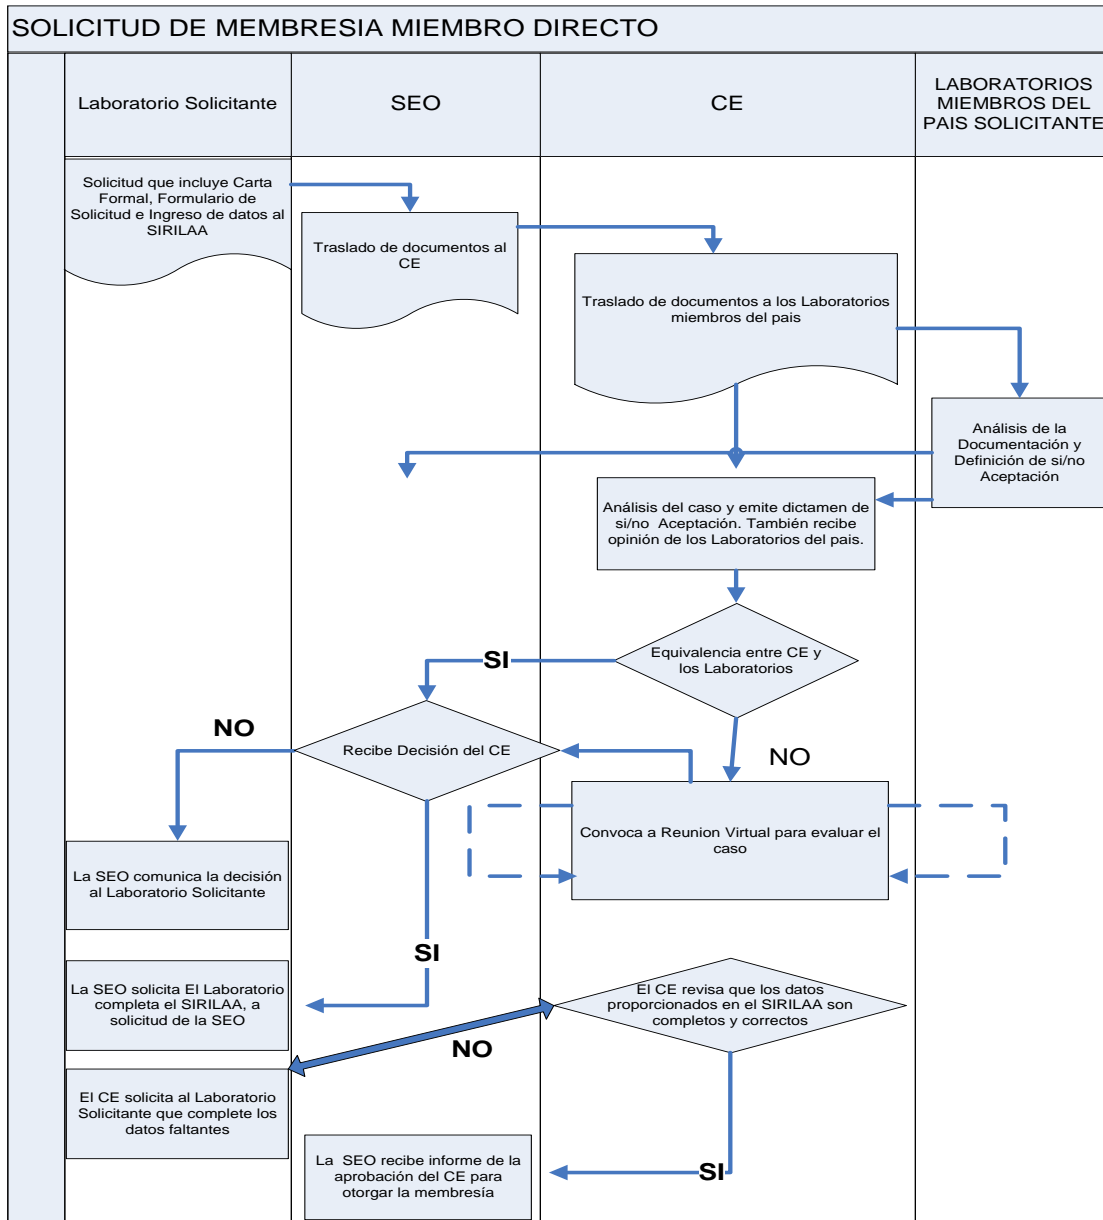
SOLICITUD DE MEMBRESIA MIEMBRO DIRECTO

Laboratorio Solicitante

SEO

CE

LABORATORIOS MIEMBROS DEL PAIS SOLICITANTE

Solicitud que incluye Carta Formal, Formulario de Solicitud e Ingreso de datos al SIRILAA

Traslado de documentos al CE

Traslado de documentos a los Laboratorios miembros del pais

Análisis de la Documentación y Definición de si/no Aceptación

Análisis del caso y emite dictamen de si/no Aceptación. También recibe opinión de los Laboratorios del pais.

Equivalencia entre CE y los Laboratorios

SI

NO

Recibe Decisión del CE

NO

Convoca a Reunion Virtual para evaluar el caso

La SEO comunica la decisión al Laboratorio Solicitante

SI

La SEO solicita El Laboratorio completa el SIRILAA, a solicitud de la SEO

El CE revisa que los datos proporcionados en el SIRILAA son completos y correctos

NO

El CE solicita al Laboratorio Solicitante que complete los datos faltantes

La SEO recibe informe de la aprobación del CE para otorgar la membresía

SI